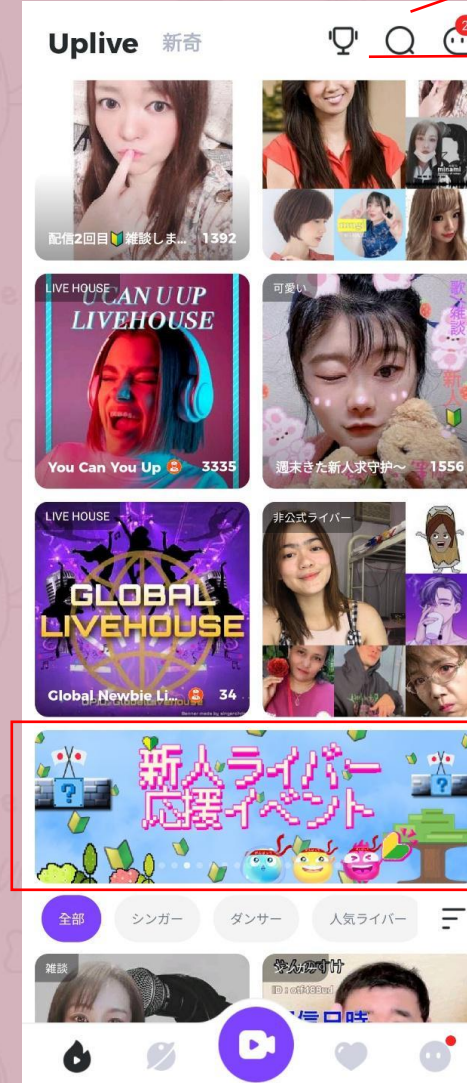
Uplive 新奇

2

minami

配信2回目🔰雑談しま... 1392

LIVE HOUSE

U CAN U UP LIVEHOUSE

You Can You Up 3335

可愛い

歌 雑談 新人

週末きた新人求守护~ 1556

LIVE HOUSE

GLOBAL LIVEHOUSE

Global Newbie Li... 34

非公式ライバー

新人ライバー応援イベント

全部 シンガー ダンサー 人気ライバー

雑談